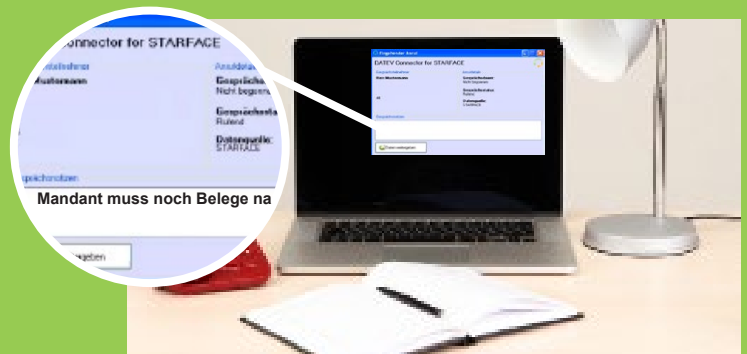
nnector for STARFACE

Anrufdetails

Mustermann

Gesprächs
Nicht begegne

Gesprächsda
Rufend

Datenquelle:
STARFACE

Gesprächsnotizen

Mandant muss noch Belege na

geben

Eingehender Anruf

DATEV Connector for STARFACE